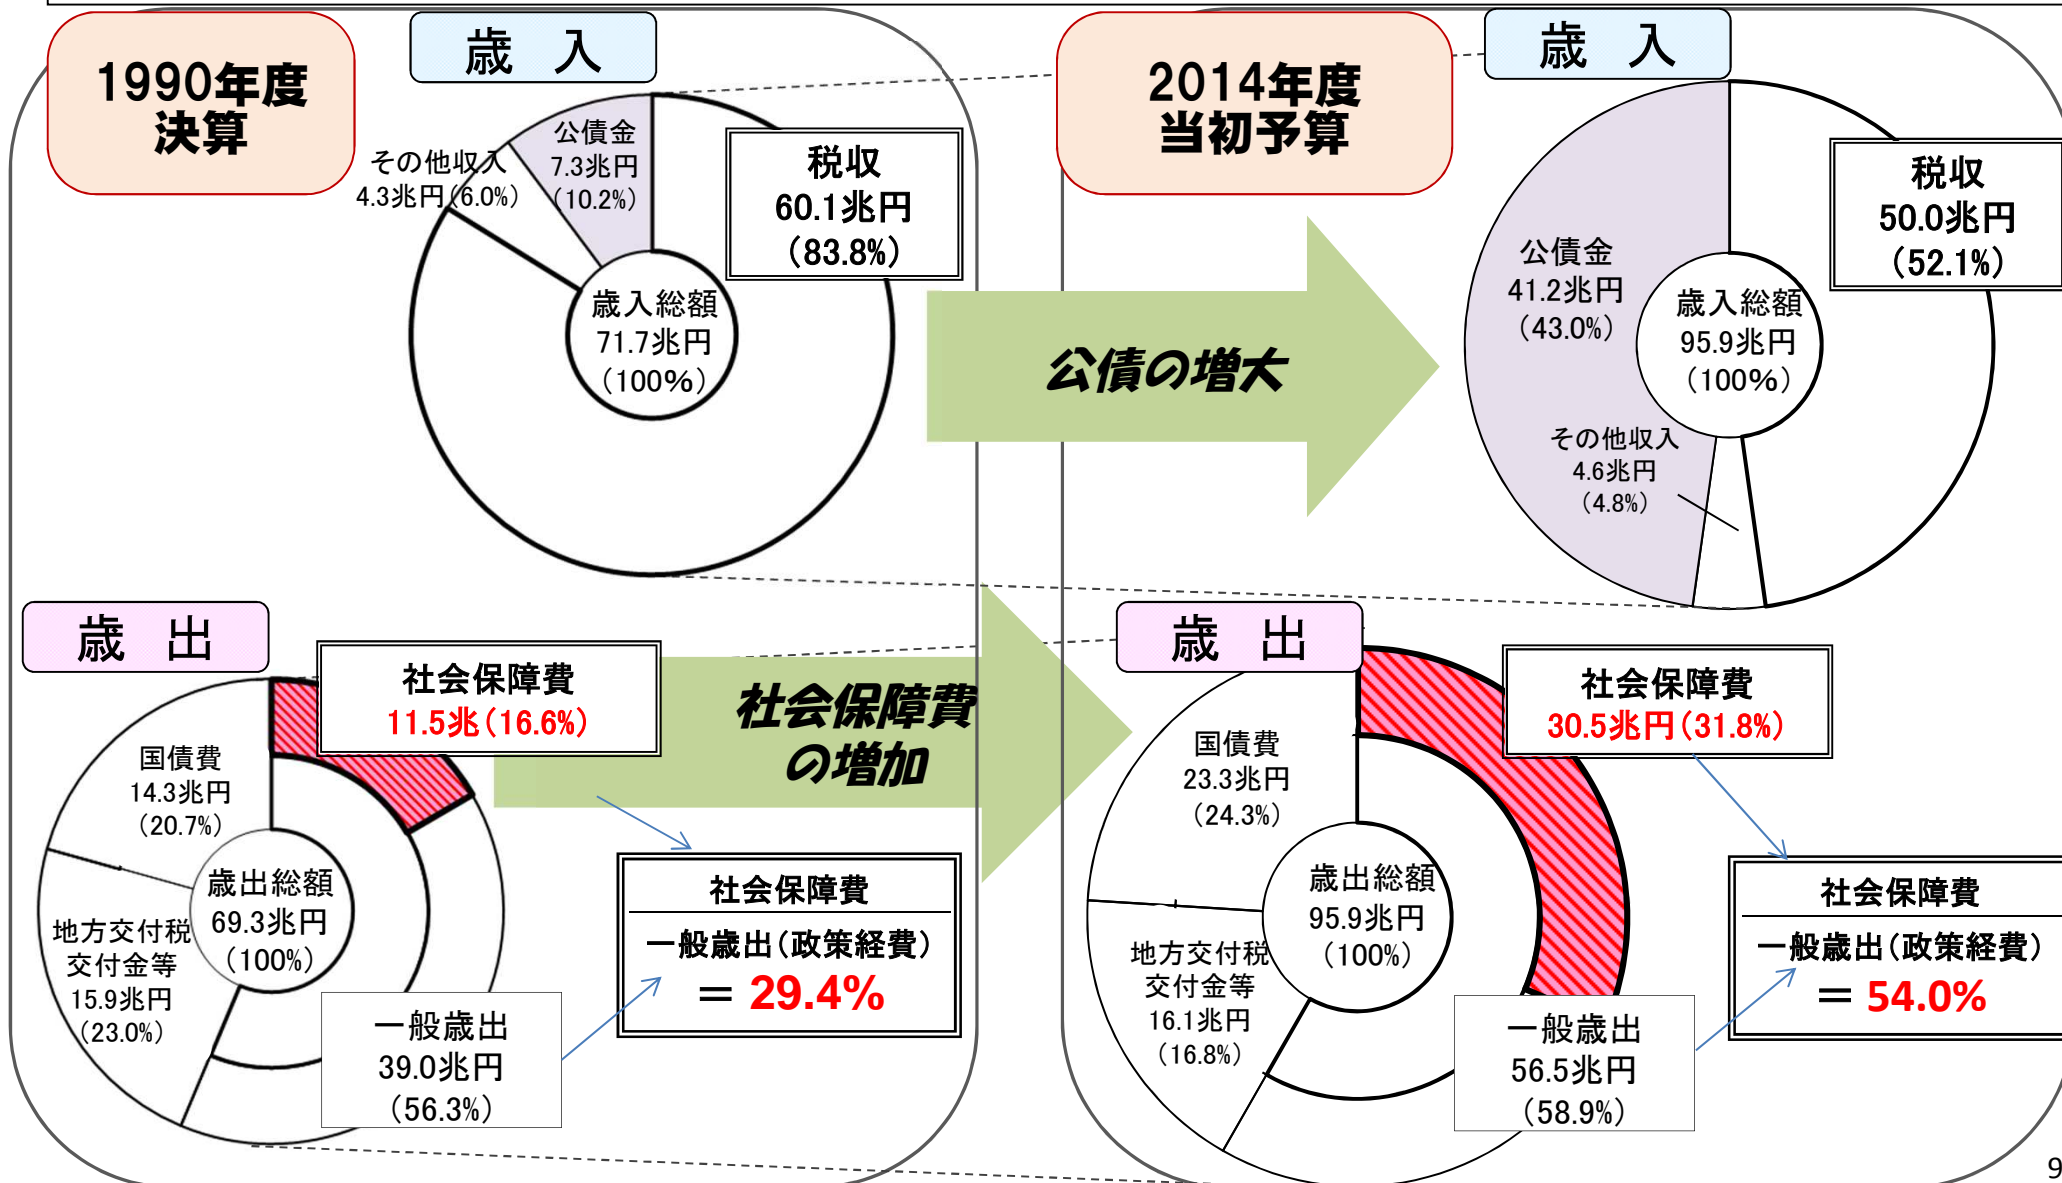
1990年度
決算

歳　入

その他収入
4.3兆円（6.0%）

公債金
7.3兆円
（10.2%）

税収
60.1兆円
（83.8%）

歳入総額
71.7兆円
（100%）

公債の増大

2014年度
当初予算

歳　入

公債金
41.2兆円
（43.0%）

税収
50.0兆円
（52.1%）

歳入総額
95.9兆円
（100%）

その他収入
4.6兆円
（4.8%）

歳　出

社会保障費
11.5兆（16.6%）

国債費
14.3兆円
（20.7%）

歳出総額
69.3兆円
（100%）

地方交付税
交付金等
15.9兆円
（23.0%）

一般歳出
39.0兆円
（56.3%）

社会保障費の増加

社会保障費
一般歳出（政策経費）
＝ 29.4%

歳　出

社会保障費
30.5兆円（31.8%）

国債費
23.3兆円
（24.3%）

歳出総額
95.9兆円
（100%）

地方交付税
交付金等
16.1兆円
（16.8%）

一般歳出
56.5兆円
（58.9%）

社会保障費
一般歳出（政策経費）
＝ 54.0%

9